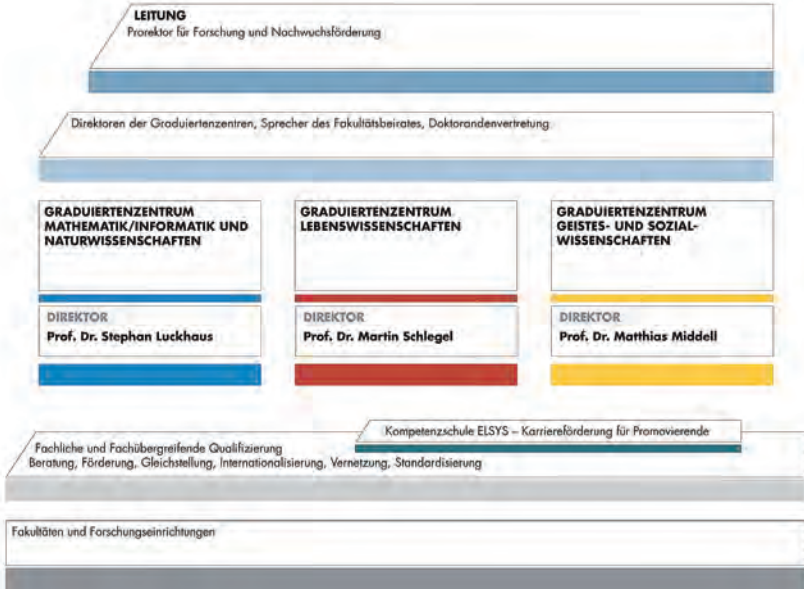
LEITUNG
Prorektor für Forschung und Nachwuchsförderung

Direktoren der Graduiertenzentren, Sprecher des Fakultätsbeirates, Doktorandenvertretung

GRADUIERTENZENTRUM MATHEMATIK/INFORMATIK UND NATURWISSENSCHAFTEN

DIREKTOR
Prof. Dr. Stephan Luckhaus

GRADUIERTENZENTRUM LEBENSWISSENSCHAFTEN

DIREKTOR
Prof. Dr. Martin Schlegel

GRADUIERTENZENTRUM GEISTES- UND SOZIALWISSENSCHAFTEN

DIREKTOR
Prof. Dr. Matthias Middell

Kompetenzschule ELSYS – Karriereförderung für Promovierende

Fachliche und Fachübergreifende Qualifizierung
Beratung, Förderung, Gleichstellung, Internationalisierung, Vernetzung, Standardisierung

Fakultäten und Forschungseinrichtungen